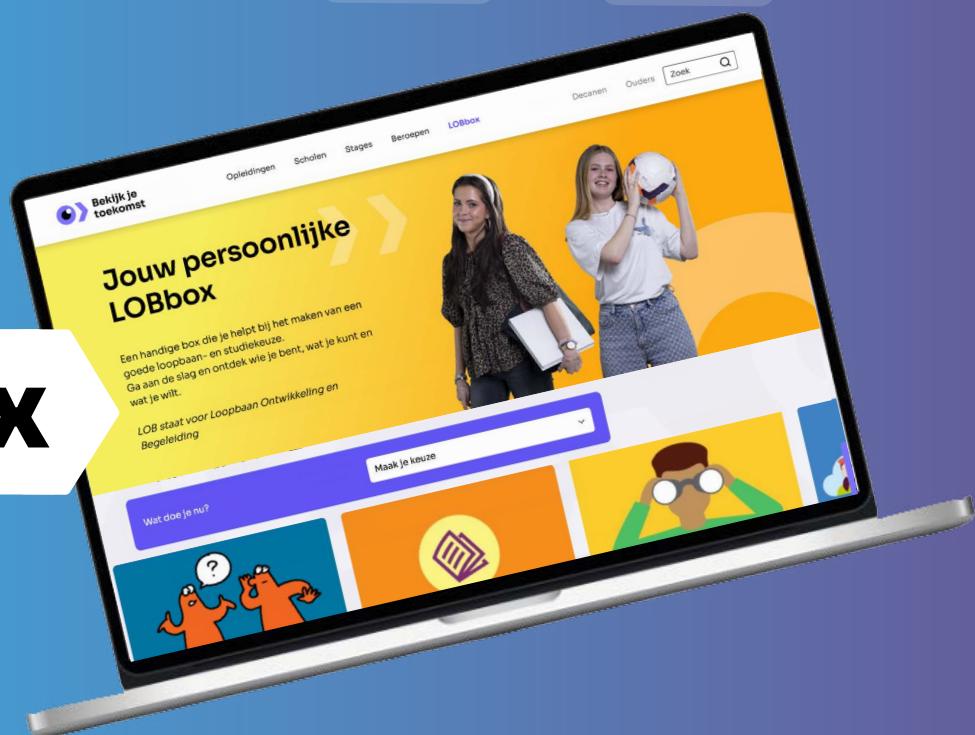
x

Bekijk je toekomst

Opleidingen Scholen Stages Beroepen LOBbox

Decanen Ouders Zoek

Jouw persoonlijke LOBbox

Een handige box die je helpt bij het maken van een goede loopbaan- en studiekeuze.
Ga aan de slag en ontdek wie je bent, wat je kunt en wat je wilt.

LOB staat voor Loopbaan Ontwikkeling en Begeleiding

Wat doe je nu?

Maak je keuze

?